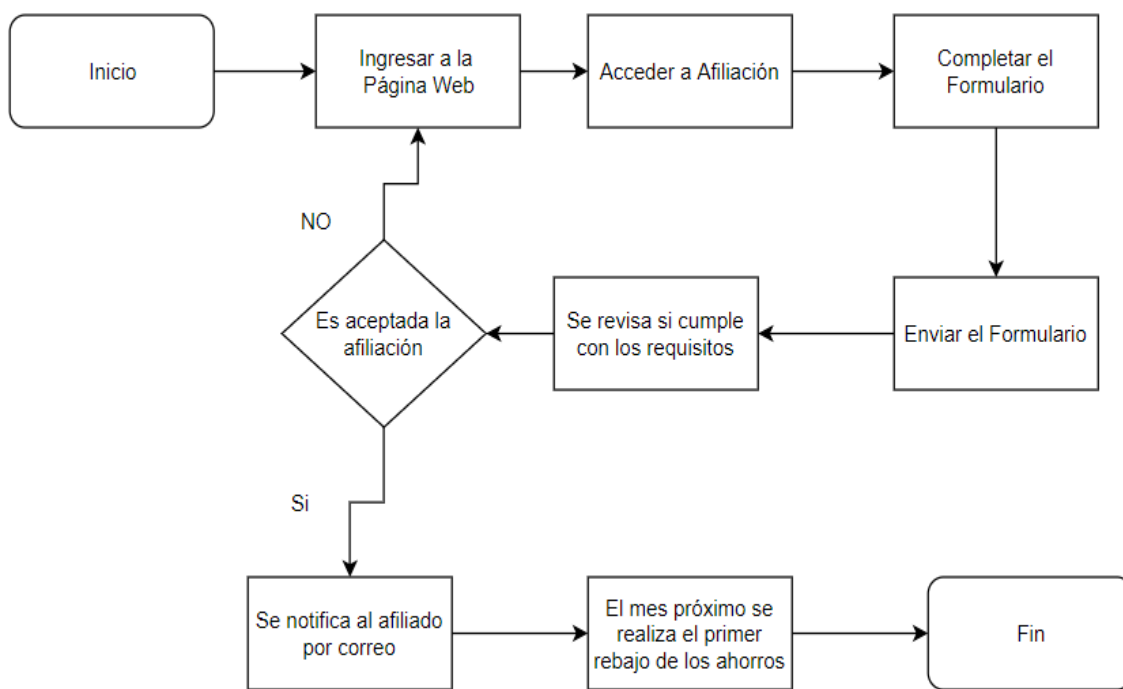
Inicio

Ingresar a la Página Web

Acceder a Afiliación

Completar el Formulario

NO

Es aceptada la afiliación

Se revisa si cumple con los requisitos

Enviar el Formulario

Si

Se notifica al afiliado por correo

El mes próximo se realiza el primer rebajo de los ahorros

Fin